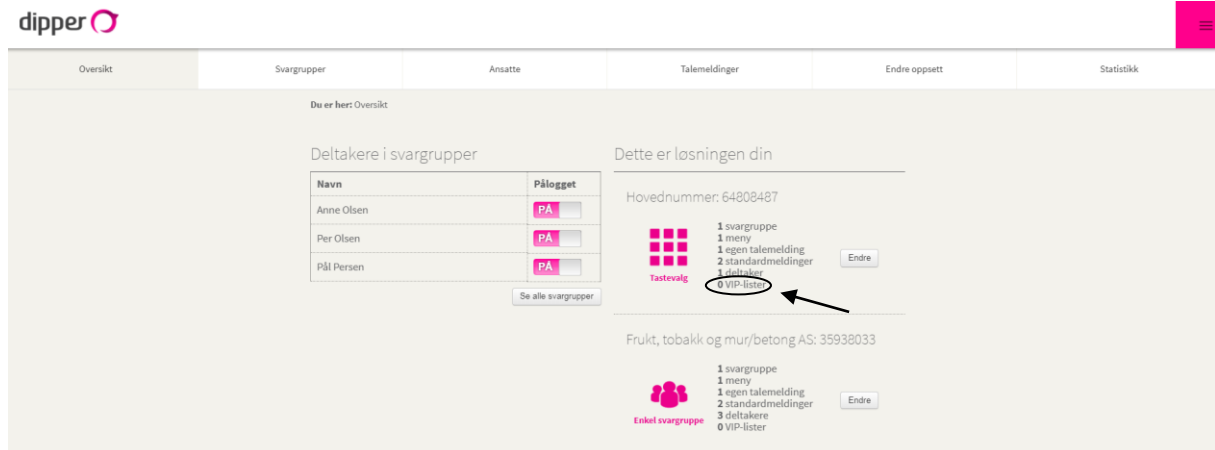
dipper

Oversikt | Svargrupper | Ansatte | Talemeldinger | Endre oppsett | Statistikk

Du er her: Oversikt

Deltakere i svargrupper

| Navn | Pålogget |
|---|---|
| Anne Olsen | PÅ |
| Per Olsen | PÅ |
| Pål Persen | PÅ |

Se alle svargrupper

Dette er løsningen din

Hovednummer: 64808487

Tastevalg

1 svargruppe
1 meny
1 egen talemelding
2 standardmeldinger
1 deltaker
0 VIP-lister

Endre

Frukt, tobakk og mur/betong AS: 35938033

Enkel svargruppe

1 svargruppe
1 meny
1 egen talemelding
2 standardmeldinger
3 deltakere
0 VIP-lister

Endre